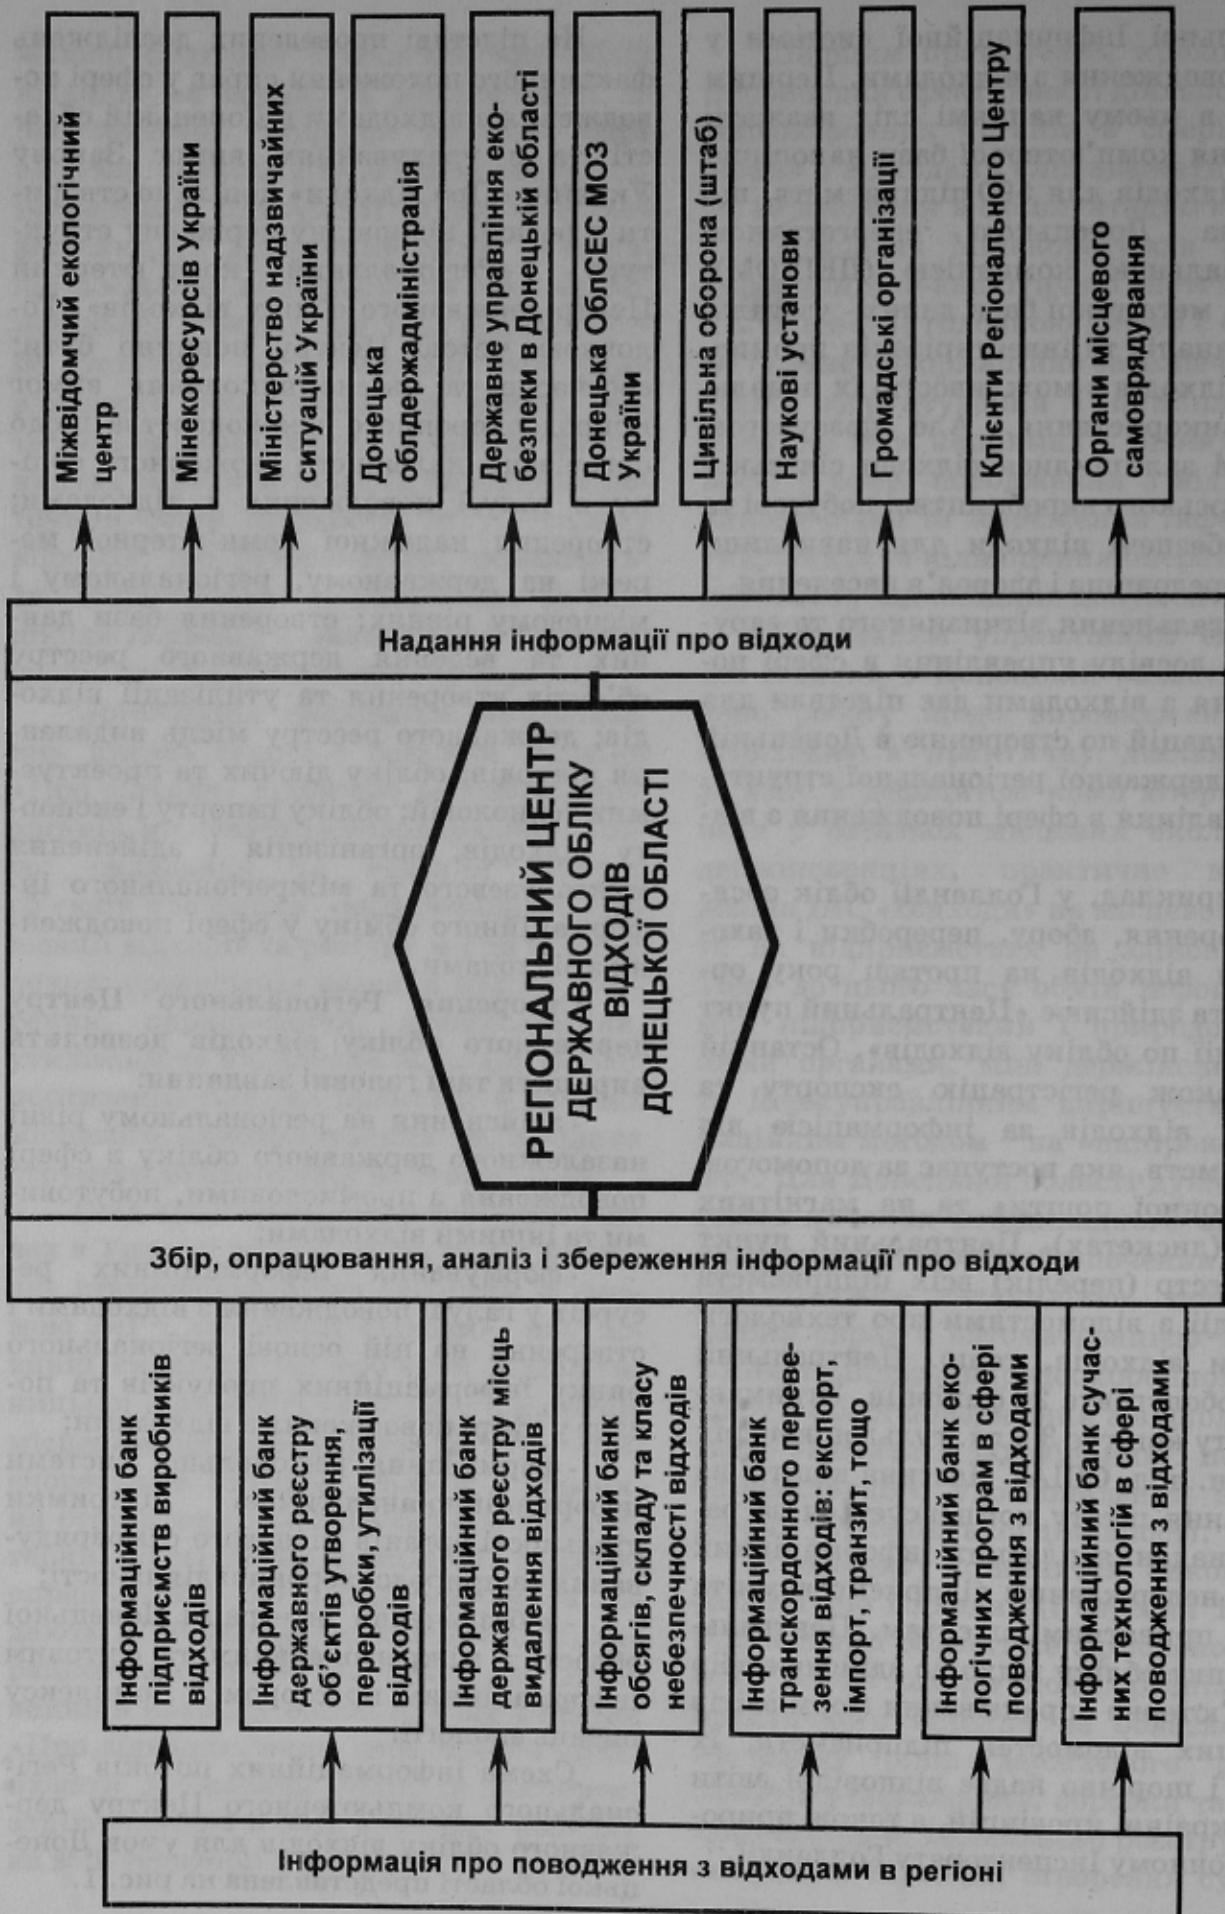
Міжвідомчий екологічний центр

Мінекоресурсів України

Міністерство надзвичайних ситуацій України

Донецька облдержадміністрація

Державне управління екобезпеки в Донецькій області

Донецька ОблСЕС МОЗ України

Цивільна оборона (штаб)

Наукові установи

Громадські організації

Клієнти Регіонального Центру

Органи місцевого самоврядування

Надання інформації про відходи

РЕГІОНАЛЬНИЙ ЦЕНТР ДЕРЖАВНОГО ОБЛІКУ ВІДХОДІВ ДОНЕЦЬКОЇ ОБЛАСТІ

Збір, опрацювання, аналіз і збереження інформації про відходи

Інформаційний банк підприємств виробників відходів

Інформаційний банк державного реєстру об'єктів утворення, переробки, утилізації відходів

Інформаційний банк державного реєстру місць видалення відходів

Інформаційний банк обсягів, складу та класу небезпечності відходів

Інформаційний банк транскордонного перевезення відходів: експорт, імпорт, транзит, тощо

Інформаційний банк екологічних програм в сфері поводження з відходами

Інформаційний банк сучасних технологій в сфері поводження з відходами

Інформація про поводження з відходами в регіоні